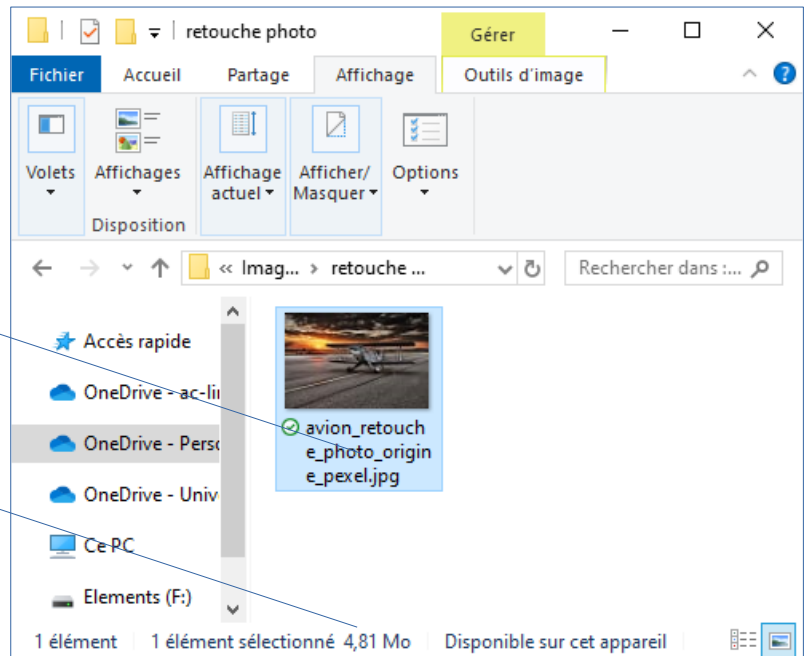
retouche photo

Gérer

Fichier Accueil Partage Affichage Outils d'image

Volets

Affichages

Disposition

Affichage actuel

Afficher/ Masquer

Options

« Imag... › retouche ...

Rechercher dans :...

Accès rapide

OneDrive - ac-li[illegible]

OneDrive - Pers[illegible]

OneDrive - Univ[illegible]

Ce PC

Elements (F:)

avion_retouche_photo_origine_pexel.jpg

1 élément 1 élément sélectionné 4,81 Mo Disponible sur cet appareil